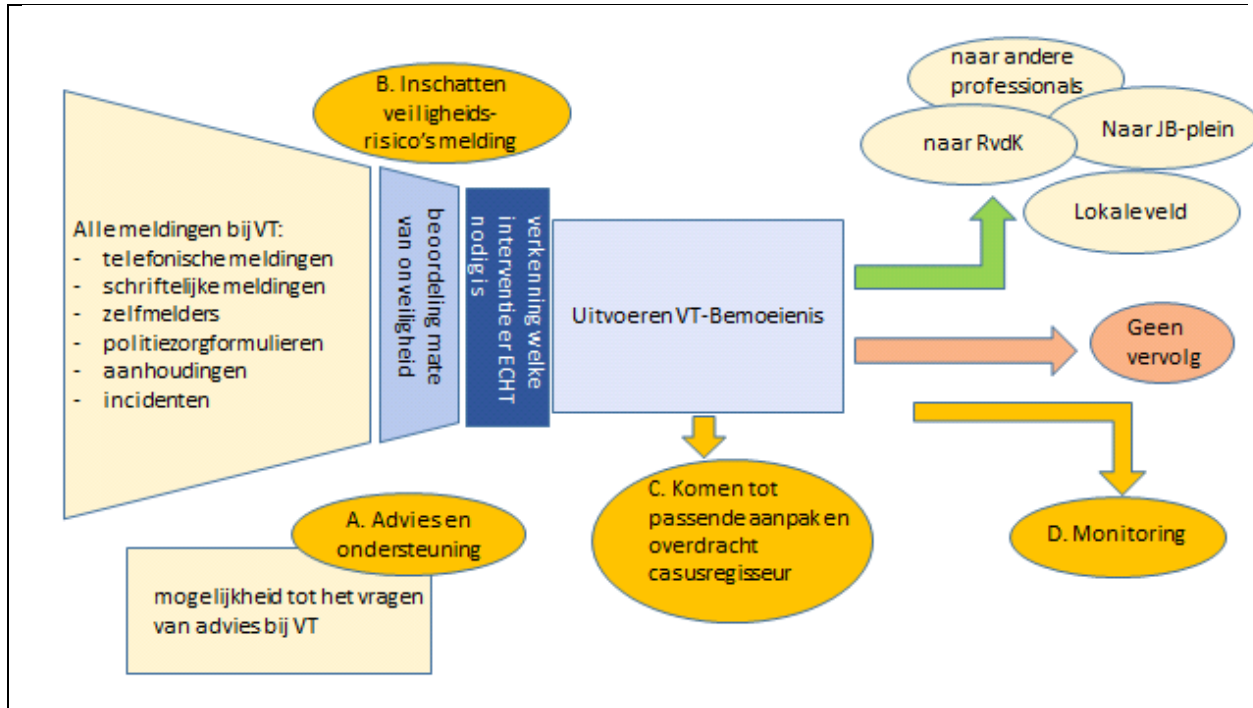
B. Inschatten veiligheidsrisico's melding

Alle meldingen bij VT:
- telefonische meldingen
- schriftelijke meldingen
- zelfmelders
- politiezorgformulieren
- aanhoudingen
- incidenten

beoordeling mate van onveiligheid

verkenning welke interventie er ECHT nodig is

Uitvoeren VT-Bemoeienis

naar andere professionals

naar RvdK

Naar JB-plein

Lokale veld

Geen vervolg

D. Monitoring

C. Komen tot passende aanpak en overdracht casusregisseur

A. Advies en ondersteuning

mogelijkheid tot het vragen van advies bij VT